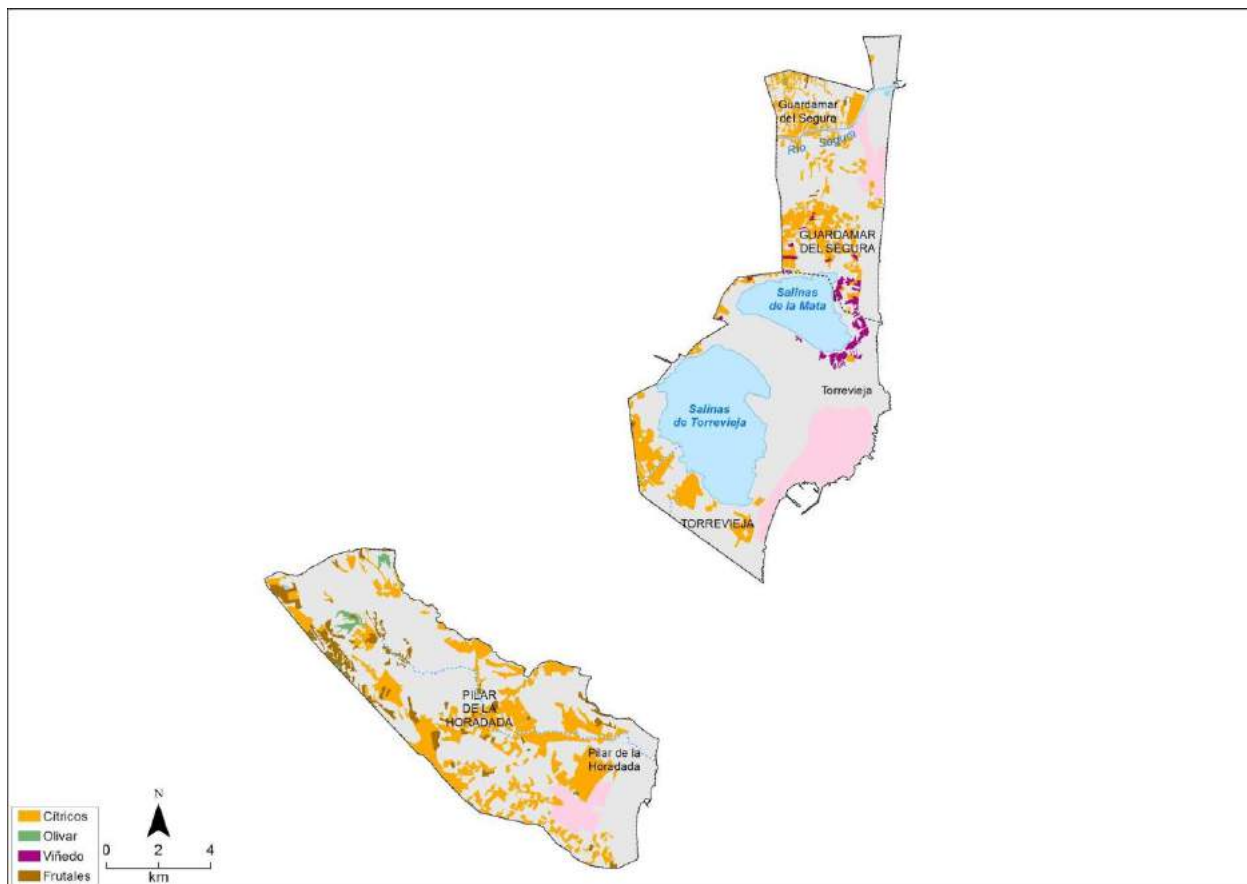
Guardamar del Segura

Río Segura

GUARDAMAR DEL SEGURA

Salinas de la Mata

Salinas de Torrevieja

Torrevieja

TORREVIEJA

PILAR DE LA HORADADA

Pilar de la Horadada

Cítricos
Olivar
Viñedo
Frutales

N

0 2 4
km